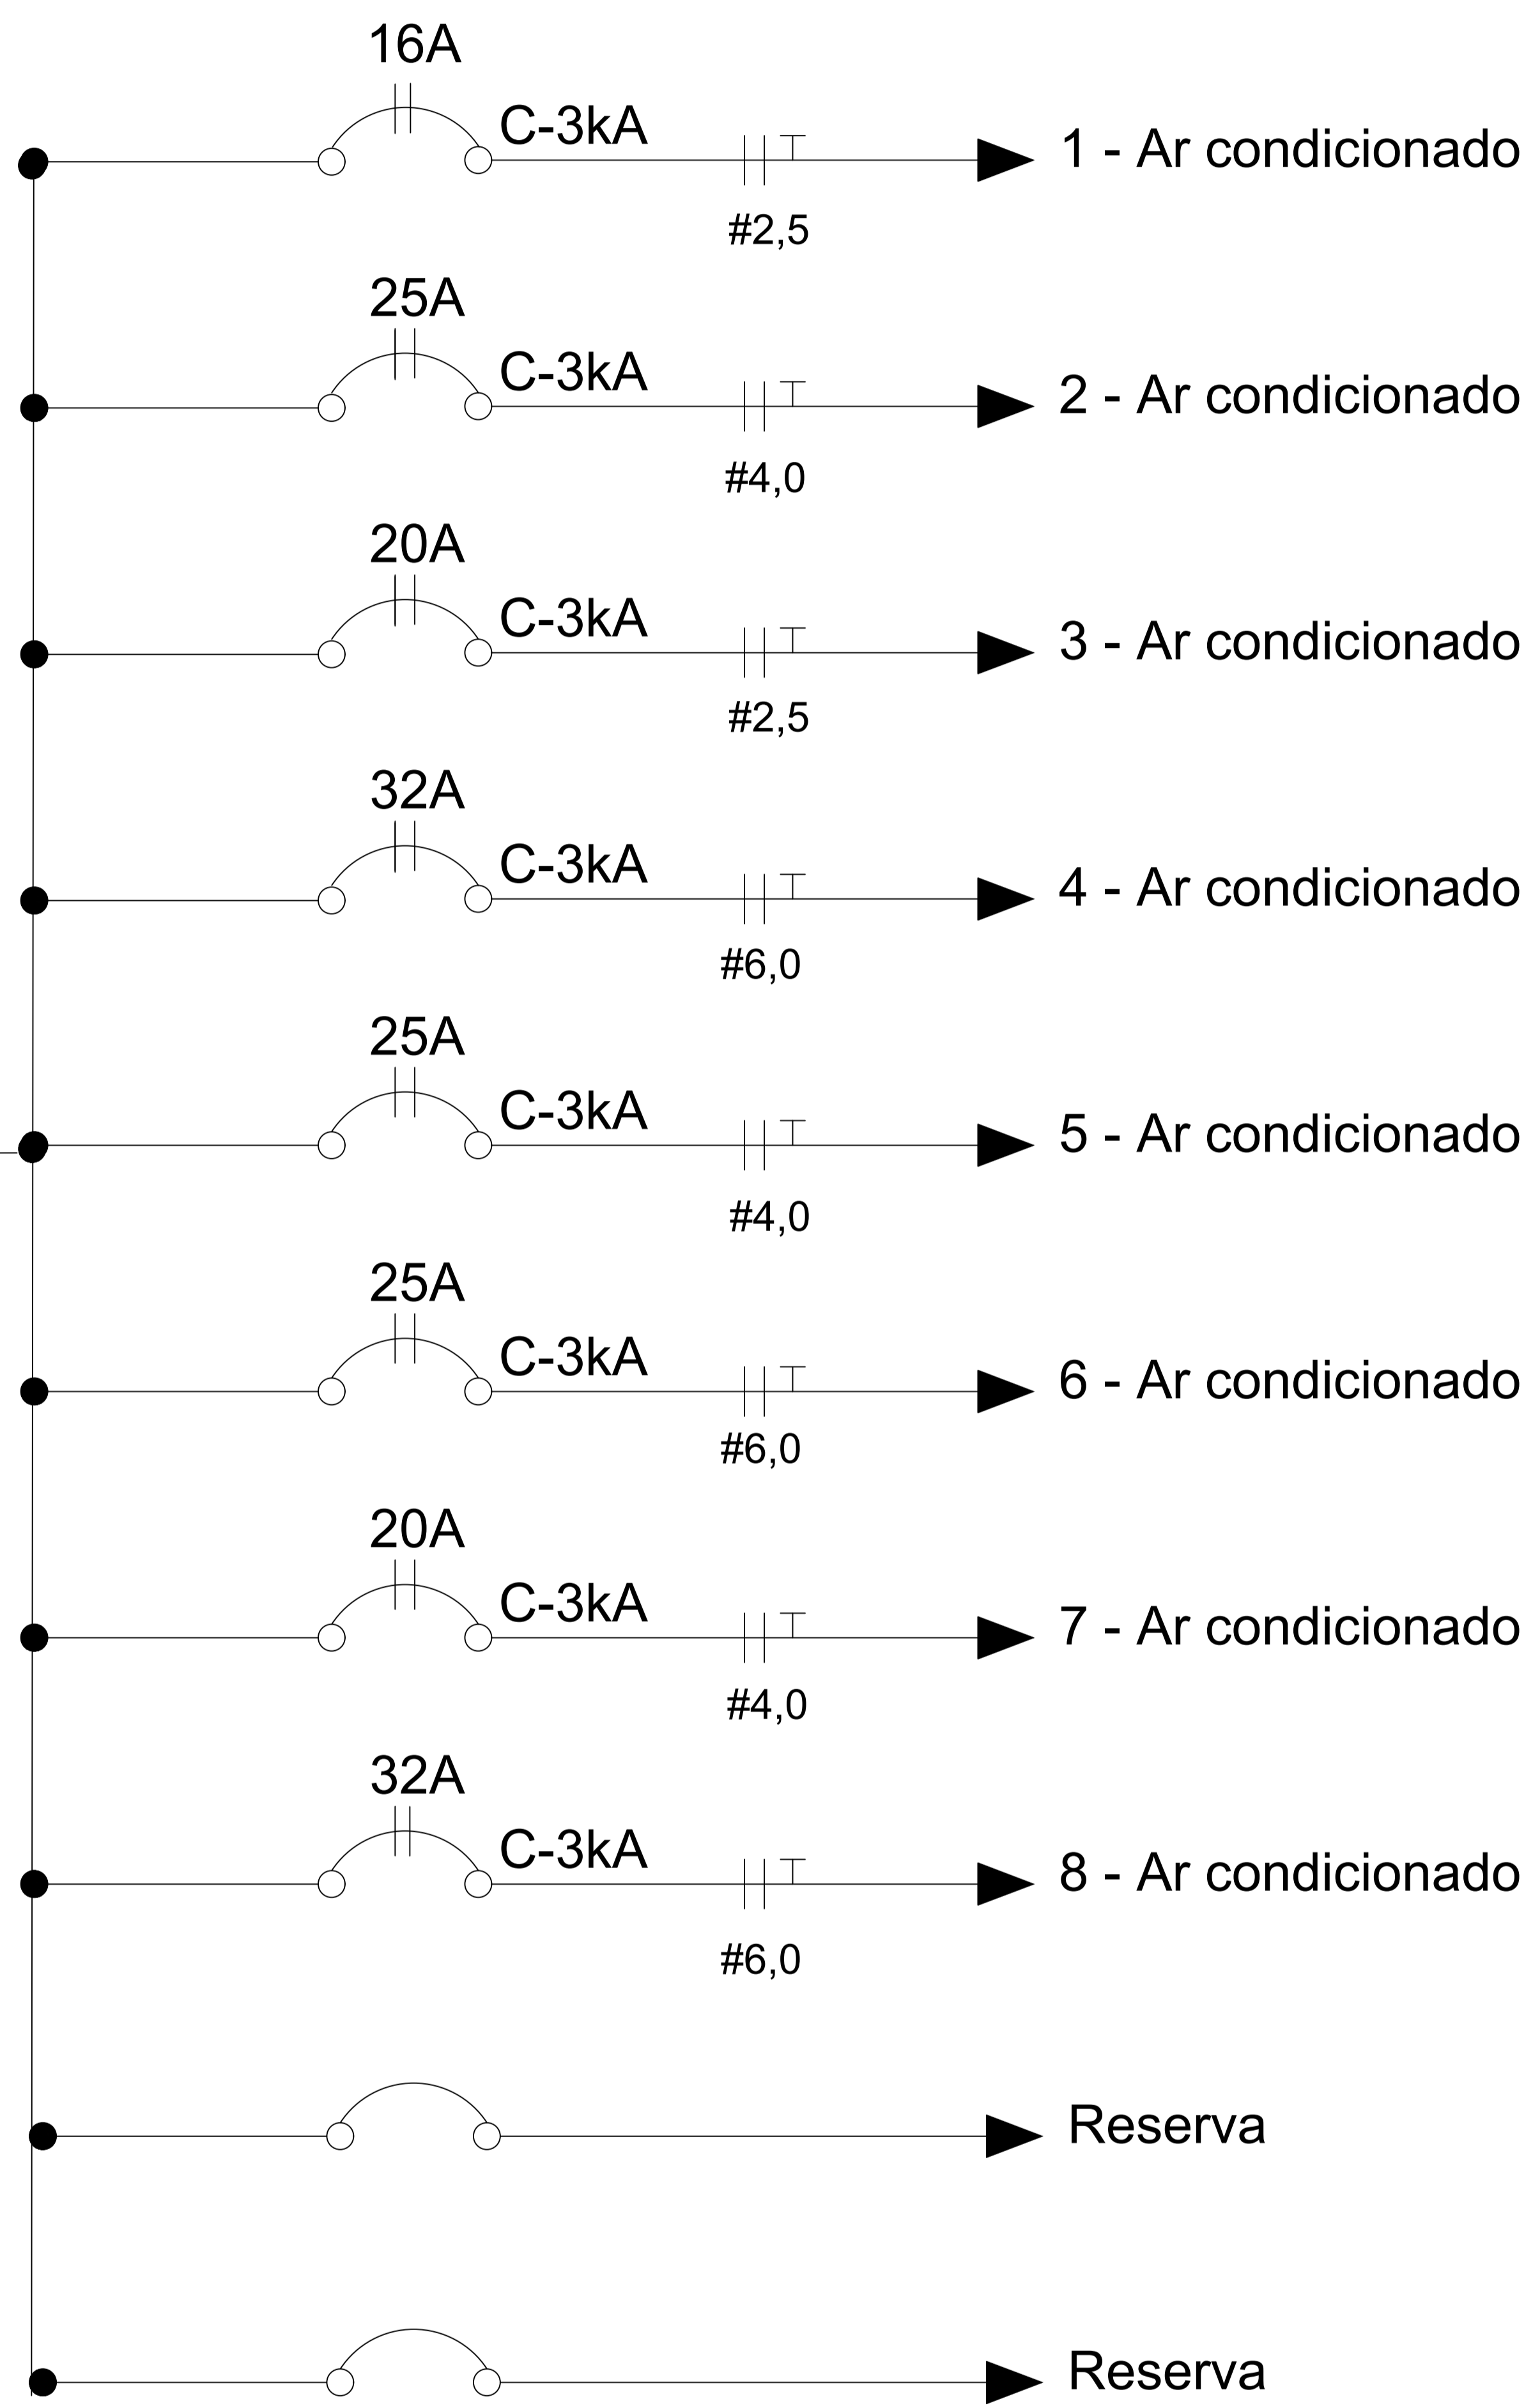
16A
C-3kA
1 - Ar condicionado
#2,5

25A
C-3kA
2 - Ar condicionado
#4,0

20A
C-3kA
3 - Ar condicionado
#2,5

32A
C-3kA
4 - Ar condicionado
#6,0

25A
C-3kA
5 - Ar condicionado
#4,0

25A
C-3kA
6 - Ar condicionado
#6,0

20A
C-3kA
7 - Ar condicionado
#4,0

32A
C-3kA
8 - Ar condicionado
#6,0

Reserva

Reserva